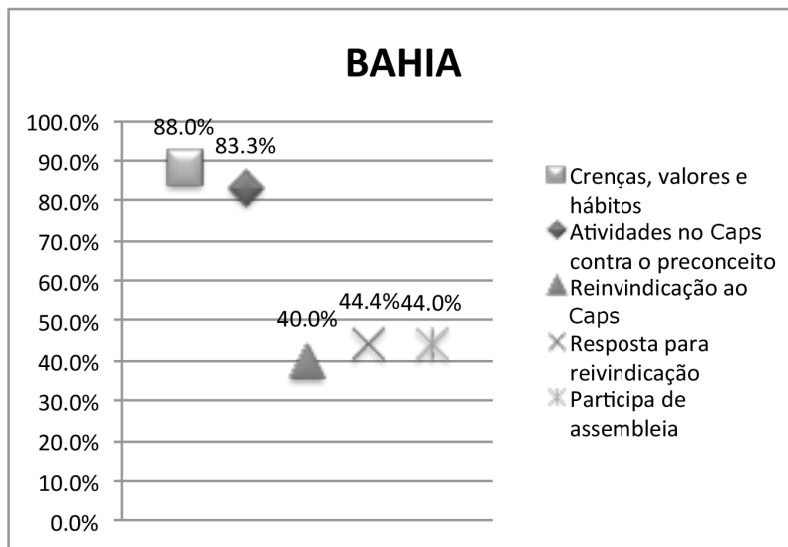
BAHIA

100.0%
90.0%
80.0%
70.0%
60.0%
50.0%
40.0%
30.0%
20.0%
10.0%
0.0%

88.0%
83.3%
40.0%
44.4%
44.0%

Crenças, valores e hábitos
Atividades no Caps contra o preconceito
Reinvindicação ao Caps
Resposta para reivindicação
Participa de assembleia